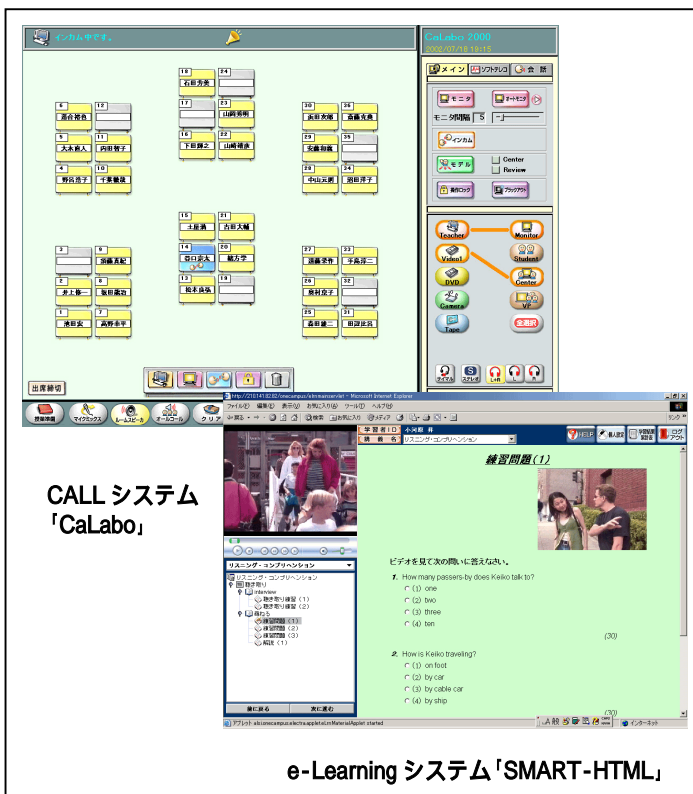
インカム中です。

CaLabo 2000
2002/07/18 18:15

メイン ソフトテレコ 会話

モニタ オートモニタ
モニタ間隔 5
インカム
モデル Center Review
操作ロック ブラックアウト

Teacher Monitor
Video1 Student
DVD Center
Camera VP
Tape 全選択

ボイス ステレオ

| 18 石田芳美 | 24 |
|---|---|
| 17 | 23 山崎芳明 |
| 16 下田勝之 | 22 山崎靖浩 |

| 6 蒸倉裕典 | 12 |
|---|---|
| 5 大永直人 | 11 内田賢子 |
| 4 野呂浩子 | 10 千葉優隆 |

| 30 永田友明 | 36 斎藤友美 |
|---|---|
| 29 | 35 |
| 28 安藤和義 | 34 |
| 27 中山元樹 | 33 浜田洋子 |

| 15 土屋満 | 21 吉田大輔 |
|---|---|
| 14 森口宗太 | 20 細方学 |
| 13 松本良弘 | 19 |

| 3 | 9 須藤真紀 |
|---|---|
| 2 井上修一 | 8 坂田露治 |
| 1 池田実 | 7 高野幸平 |

| 27 遠藤崇作 | 33 千葉裕二 |
|---|---|
| 26 | 32 |
| 26 飯村良子 | 32 |
| 25 森田健二 | 31 田辺武浩 |

出席締切

授業準備 マイクミックス ルームスピーカ オールコール クリア

CALL システム
「CaLabo」

http://210.141.82.82/onecampus/elmmainservlet - Microsoft Internet Explorer
ファイル(F) 編集(E) 表示(V) お気に入り(A) ツール(T) ヘルプ(H)
戻る 検索 お気に入り メディア
学習者ID 小河原 昇
講義名 リスニング・コンプリヘンション
ログアウト

練習問題(1)

リスニング・コンプリヘンション
リスニング・コンプリヘンション
聴き取り
interview
聴き取り練習(1)
聴き取り練習(2)
読む
練習問題(1)
練習問題(2)
練習問題(3)
解説(1)
前に戻る 次に進む

ビデオを見て次の問いに答えなさい。
1. How many passers-by does Keiko talk to?
(1) one
(2) two
(3) three
(4) ten
(30)
2. How is Keiko traveling?
(1) on foot
(2) by car
(3) by cable car
(4) by ship
(30)

アプレット elsi.onecampus.elecha.applet.eLmMaterialApplet started
インターネット

e-Learning システム「SMART-HTML」